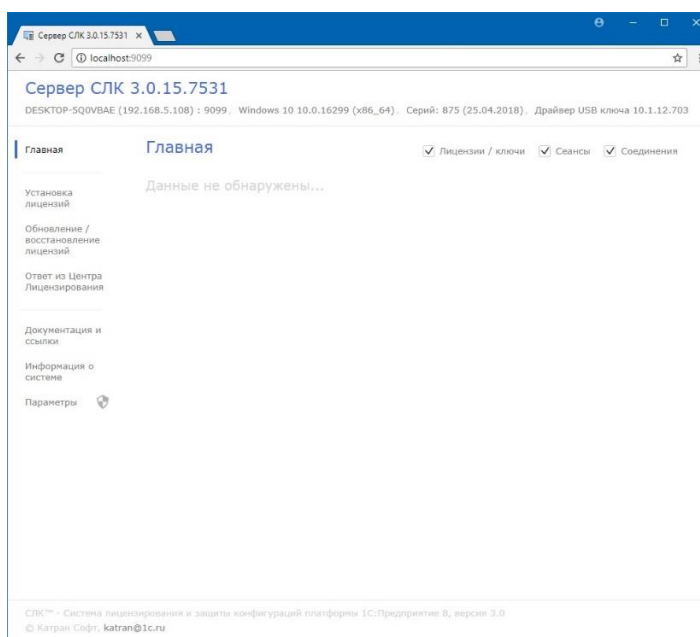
Сервер СЛК 3.0.15.7531 ×

localhost:9099

Сервер СЛК 3.0.15.7531

DESKTOP-5Q0VBAE (192.168.5.108) : 9099, Windows 10 10.0.16299 (x86_64), Серий: 875 (25.04.2018), Драйвер USB ключа 10.1.12.703

Главная

Установка лицензий

Обновление / восстановление лицензий

Ответ из Центра Лицензирования

Документация и ссылки

Информация о системе

Параметры

Главная

✓ Лицензии / ключи ✓ Сеансы ✓ Соединения

Данные не обнаружены...

СЛК™ - Система лицензирования и защиты конфигураций платформы 1С:Предприятие 8, версии 3.0

© Катран Софт, katran@1c.ru